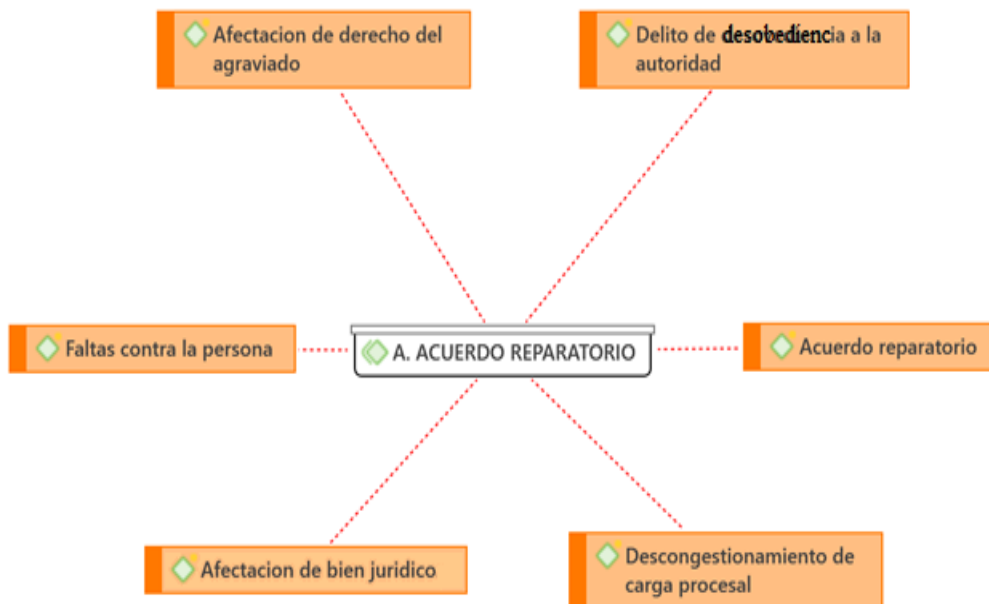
Afectacion de derecho del agraviado

Delito de desobediencia a la autoridad

Faltas contra la persona

A. ACUERDO REPARATORIO

Acuerdo reparatorio

Afectacion de bien juridico

Descongestionamiento de carga procesal